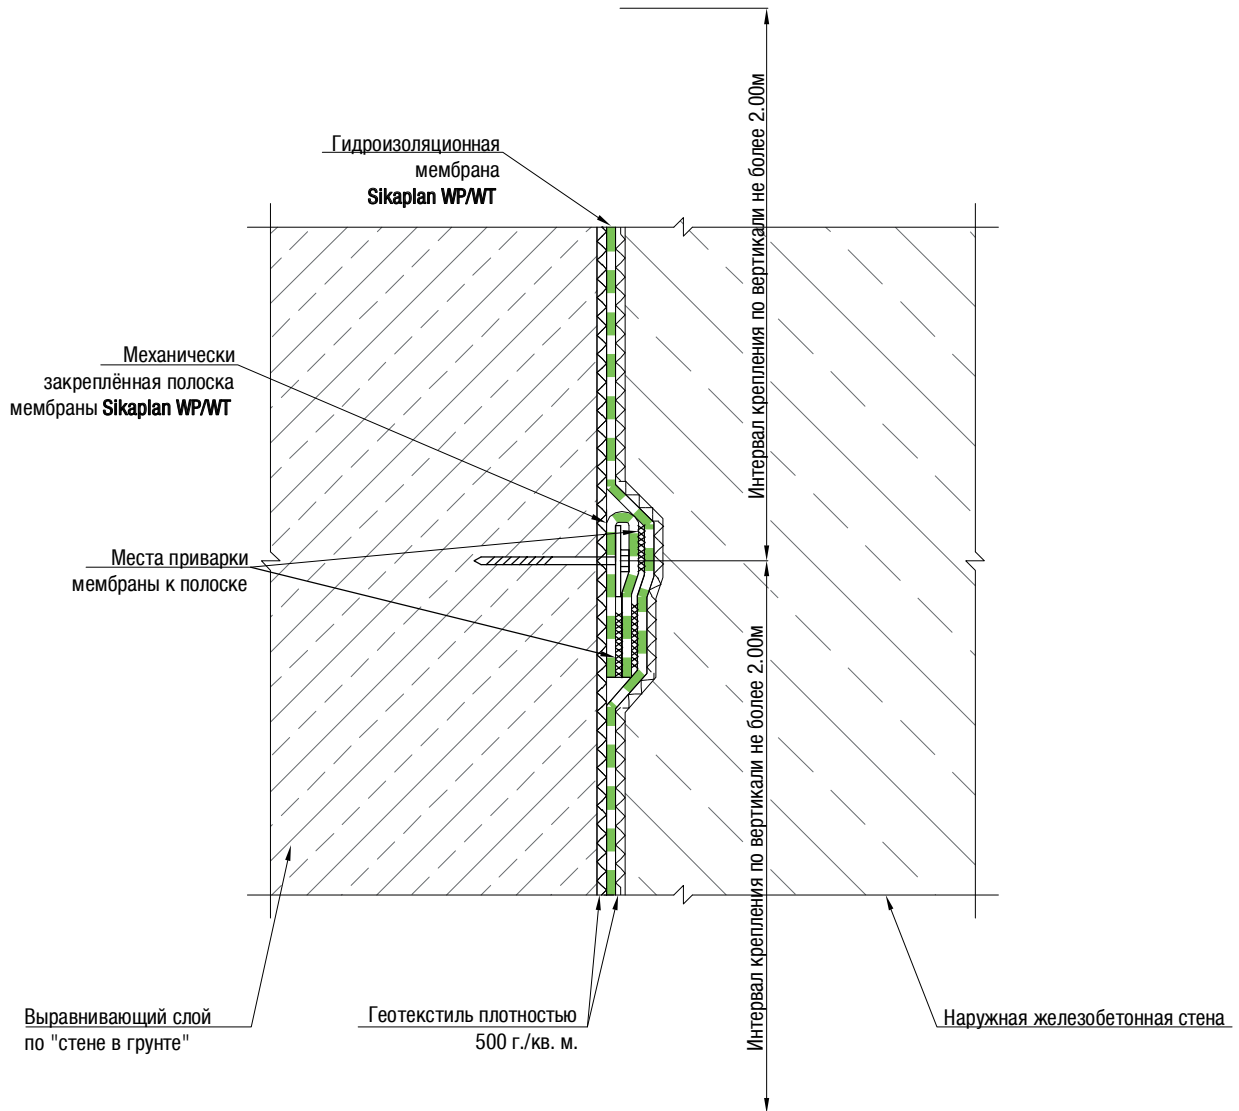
Гидроизоляционная мембрана Sikaplan WP/WT

Механически закреплённая полоска мембраны Sikaplan WP/WT

Места приварки мембраны к полоске

Интервал крепления по вертикали не более 2.00м

Интервал крепления по вертикали не более 2.00м

Выравнивающий слой по "стене в грунте"

Геотекстиль плотностью 500 г./кв. м.

Наружная железобетонная стена